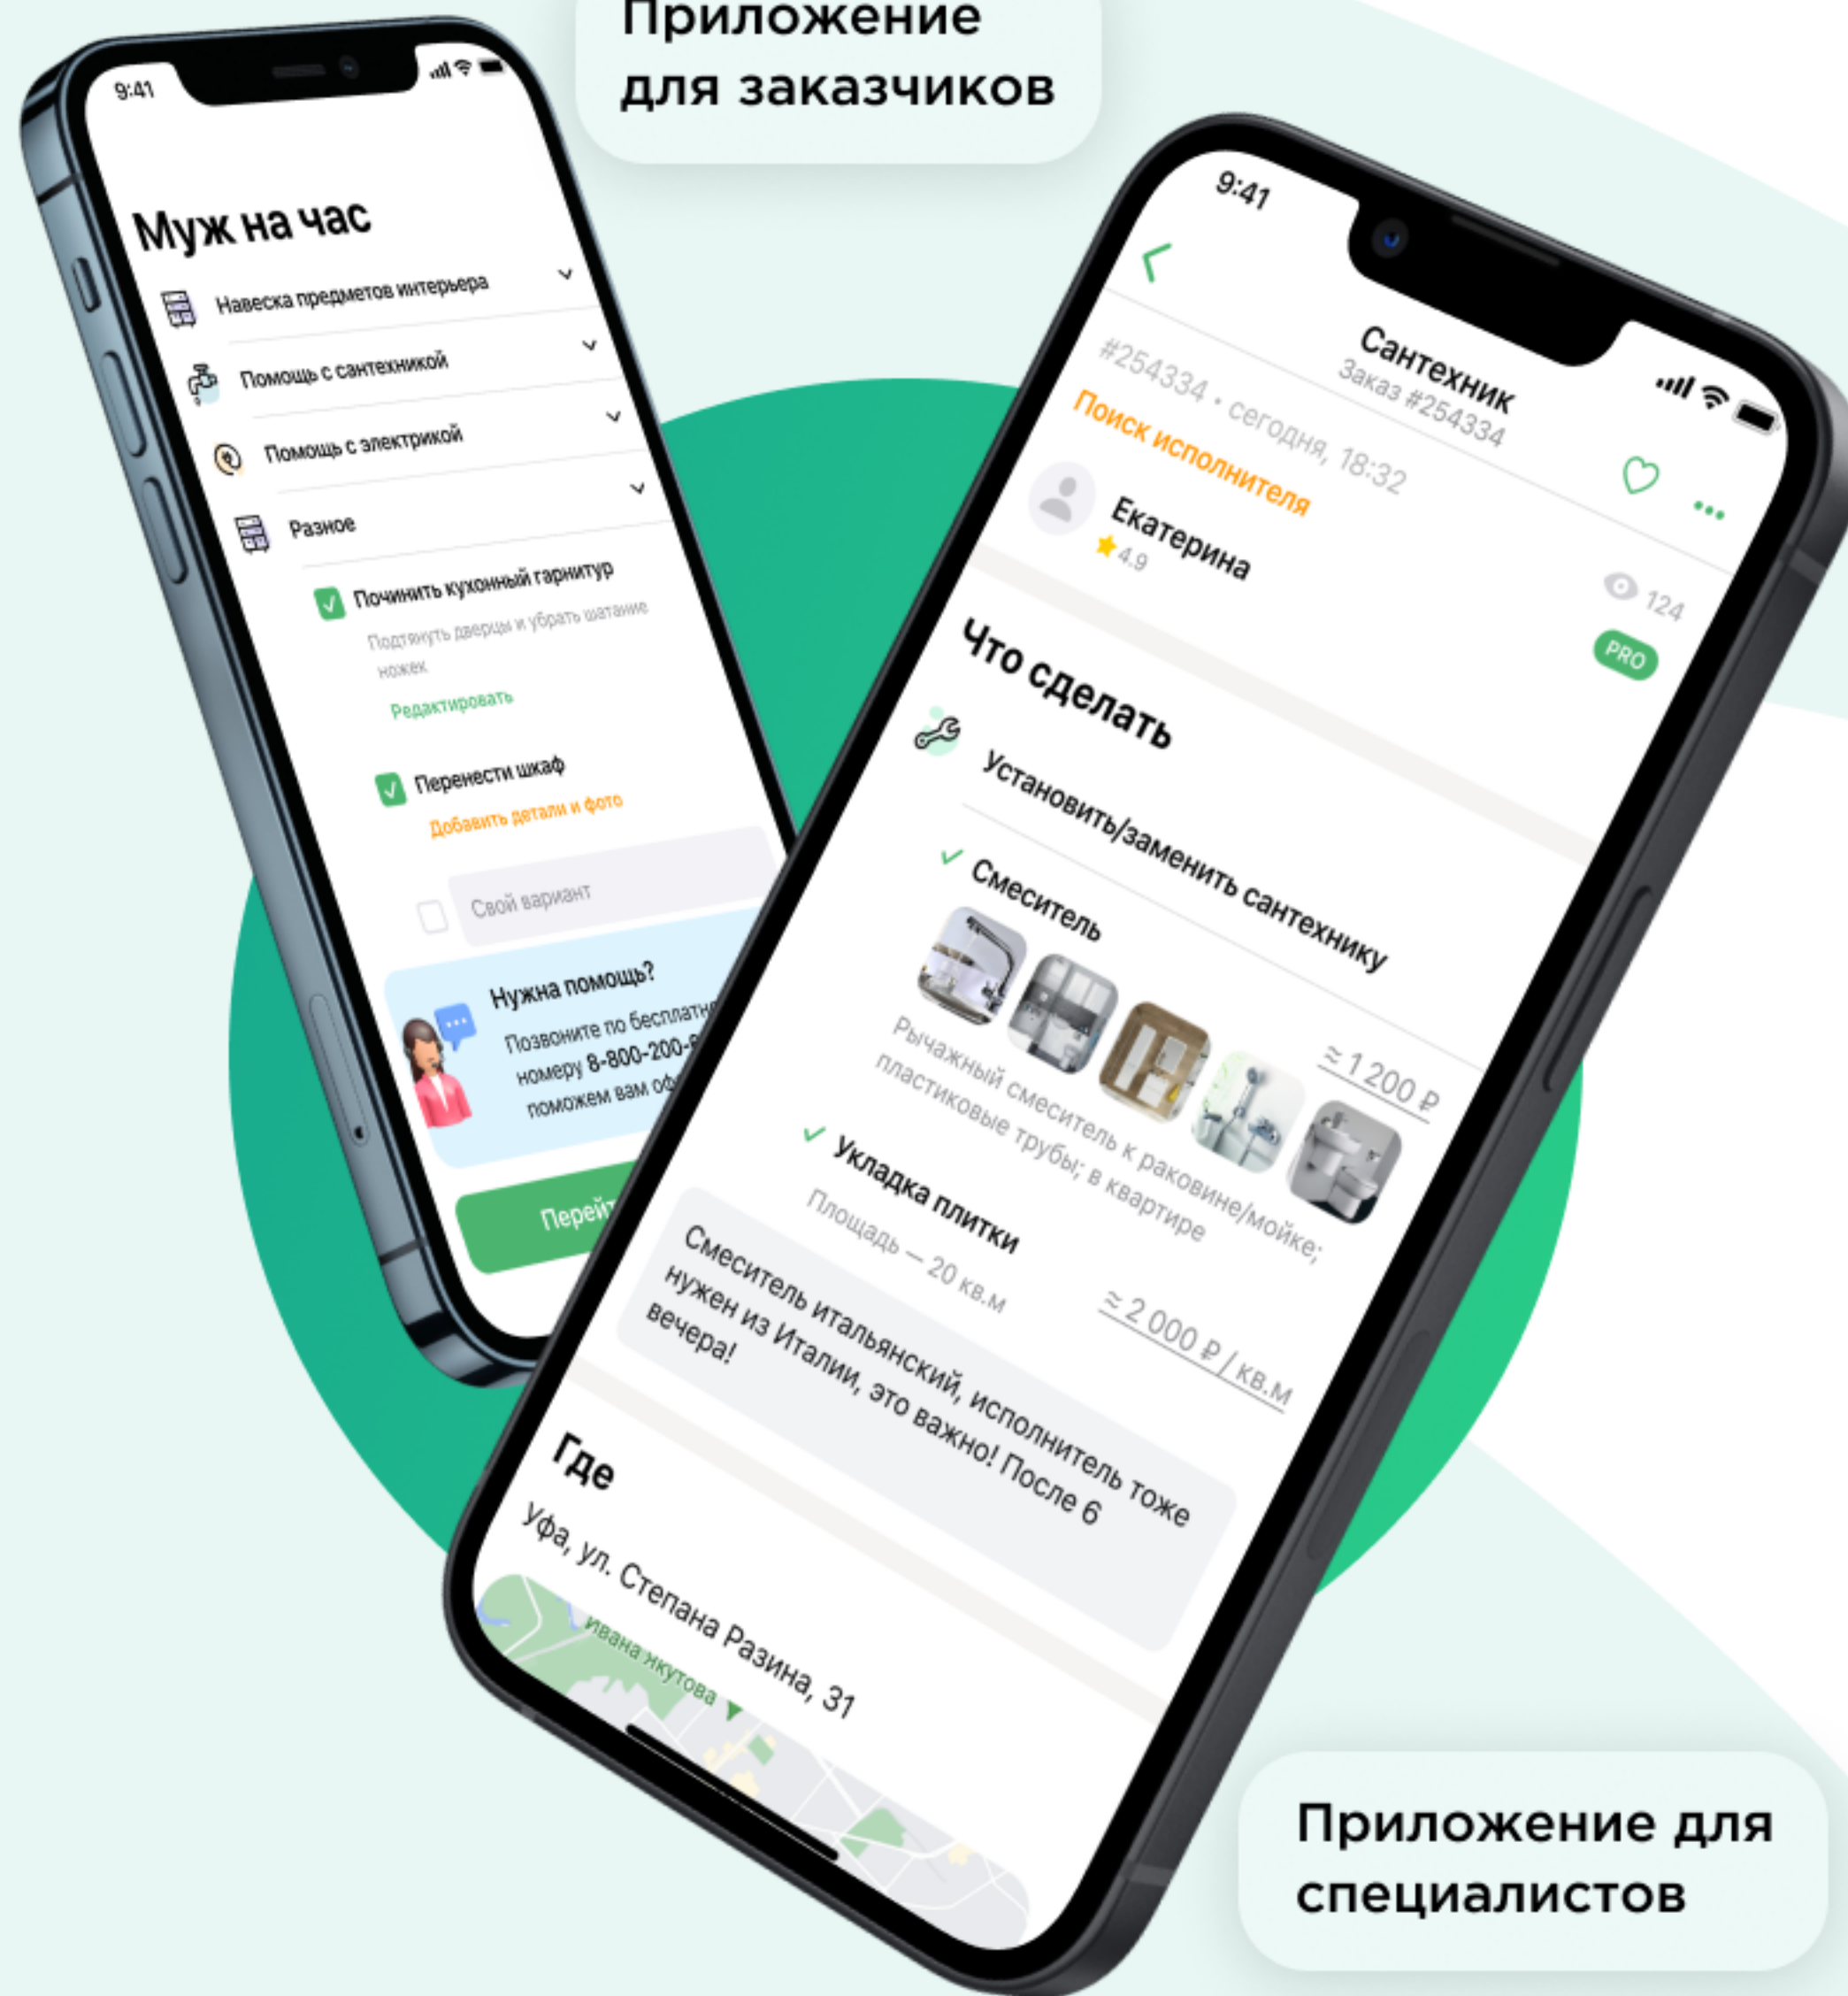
Приложение для заказчиков

9:41

Муж на час

Навеска предметов интерьера

Помощь с сантехникой

Помощь с электрикой

Разное

Починить кухонный гарнитур

Подтянуть дверцы и убрать шатание ножек

Редактировать

Перенести шкаф

Добавить детали и фото

Свой вариант

Нужна помощь?

Позвоните по бесплатн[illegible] номеру 8-800-200-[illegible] поможем вам оф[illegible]

Перей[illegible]

9:41

Сантехник

Заказ #254334

#254334 • сегодня, 18:32

Поиск исполнителя

Екатерина

4.9

124

PRO

Что сделать

Установить/заменить сантехнику

Смеситель

≈ 1 200 ₽

Рычажный смеситель к раковине/мойке; пластиковые трубы; в квартире

Укладка плитки

Площадь — 20 кв.м

≈ 2 000 ₽ / кв.м

Смеситель итальянский, исполнитель тоже нужен из Италии, это важно! После 6 вечера!

Где

Уфа, ул. Степана Разина, 31

Ивана Якутова

Приложение для специалистов